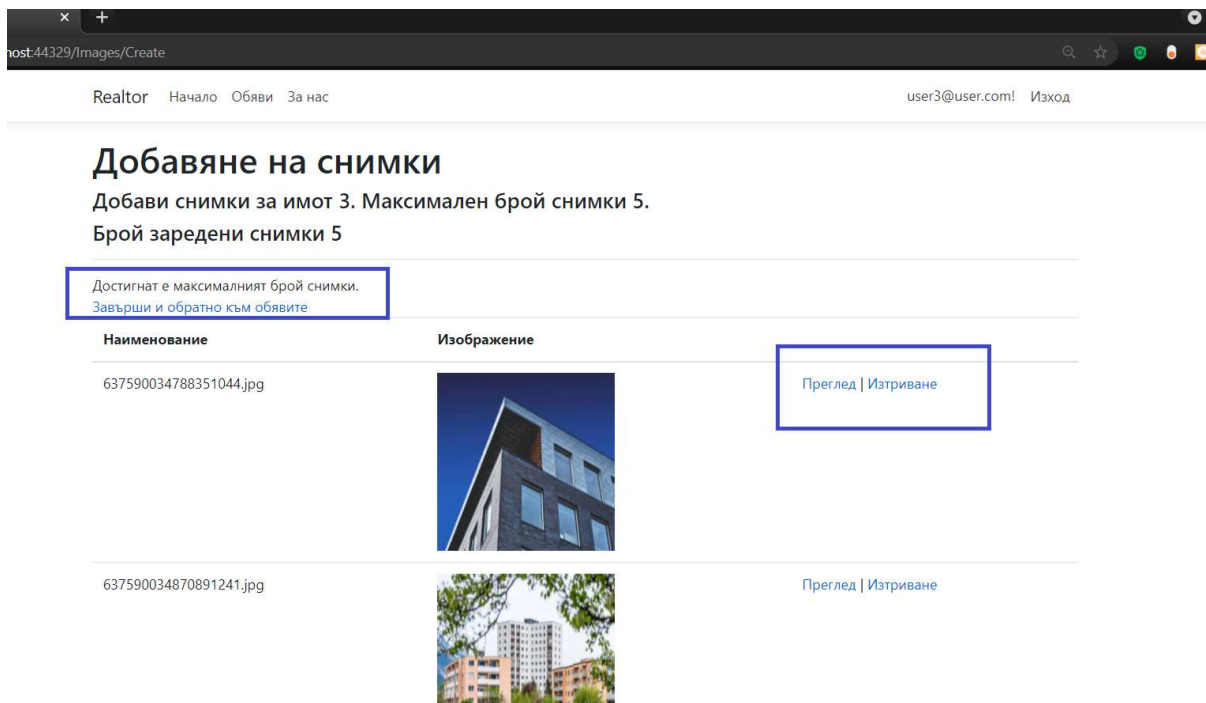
×  +

ost:44329/Images/Create

Realtor  Начало  Обяви  За нас

user3@user.com!  Изход

Добавяне на снимки

Добави снимки за имот 3. Максимален брой снимки 5.

Брой заредени снимки 5

Достигнат е максималният брой снимки.
Завърши и обратно към обявите

| Наименование | Изображение | |
|---|---|---|
| 637590034788351044.jpg | | Преглед \| Изтриване |
| 637590034870891241.jpg | | Преглед \| Изтриване |